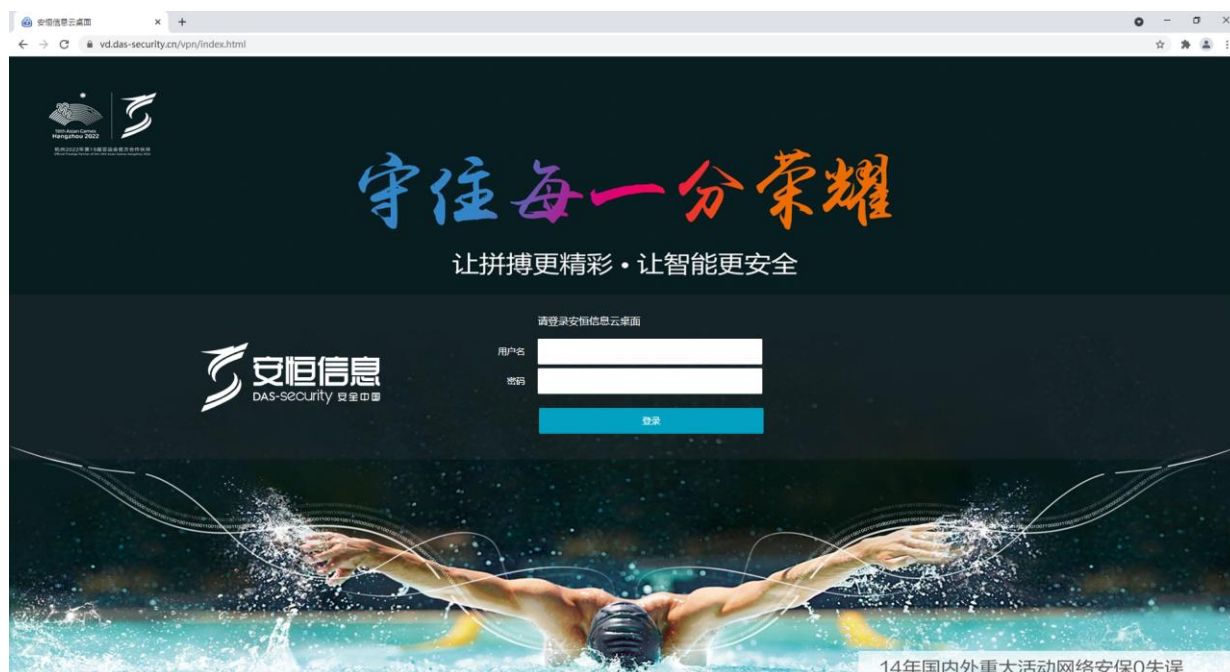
安恒信息云桌面
vd.das-security.cn/vpn/index.html

19th Asian Games Hangzhou 2022
杭州2022年第19届亚运会官方合作伙伴
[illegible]

守住每一分荣耀
让拼搏更精彩 • 让智能更安全

安恒信息
DAS-security 安全中国

请登录安恒信息云桌面
用户名
密码
登录

14年国内外重大活动网络安保0失误